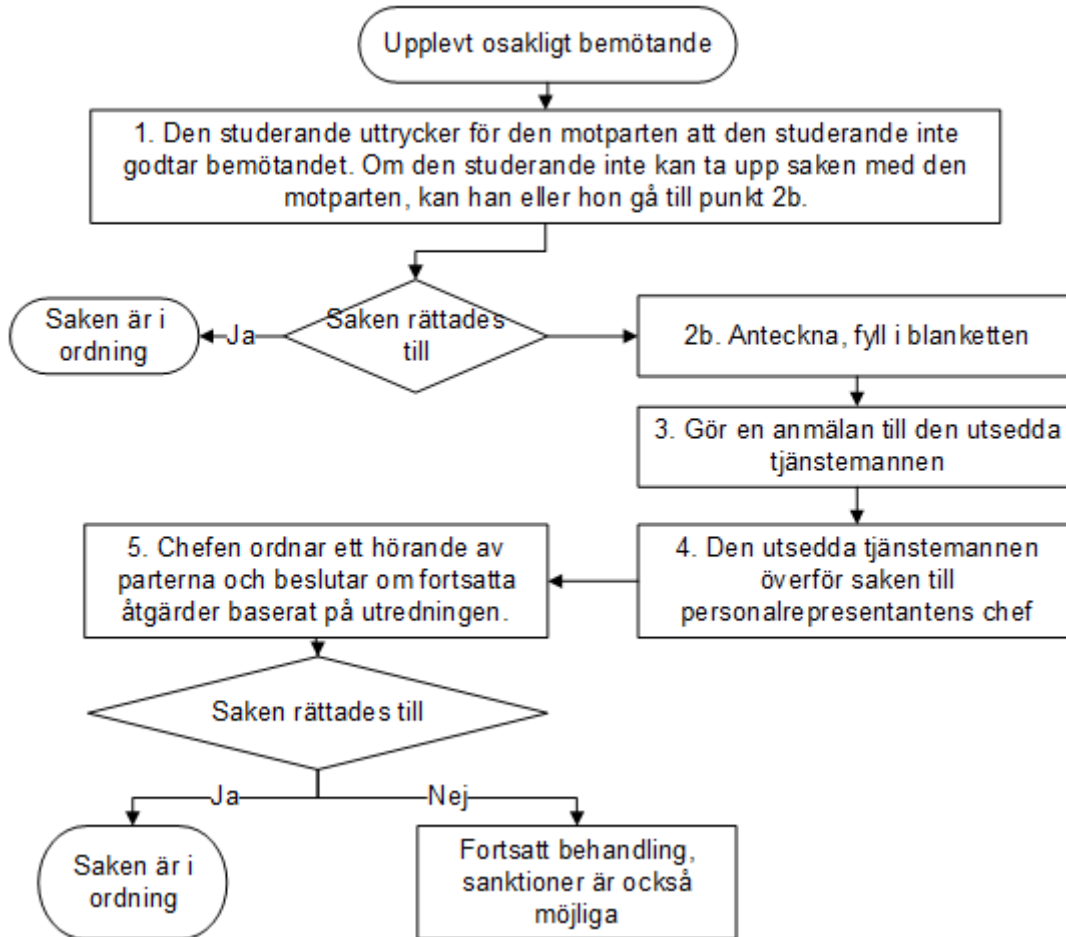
Upplevt osakligt bemötande

1. Den studerande uttrycker för den motparten att den studerande inte godtar bemötandet. Om den studerande inte kan ta upp saken med den motparten, kan han eller hon gå till punkt 2b.

Saken rättades till

Ja

Saken är i ordning

2b. Anteckna, fyll i blanketten

3. Gör en anmälan till den utsedda tjänstemannen

4. Den utsedda tjänstemannen överför saken till personalrepresentantens chef

5. Chefen ordnar ett hörande av parterna och beslutar om fortsatta åtgärder baserat på utredningen.

Saken rättades till

Ja

Nej

Saken är i ordning

Fortsatt behandling, sanktioner är också möjliga